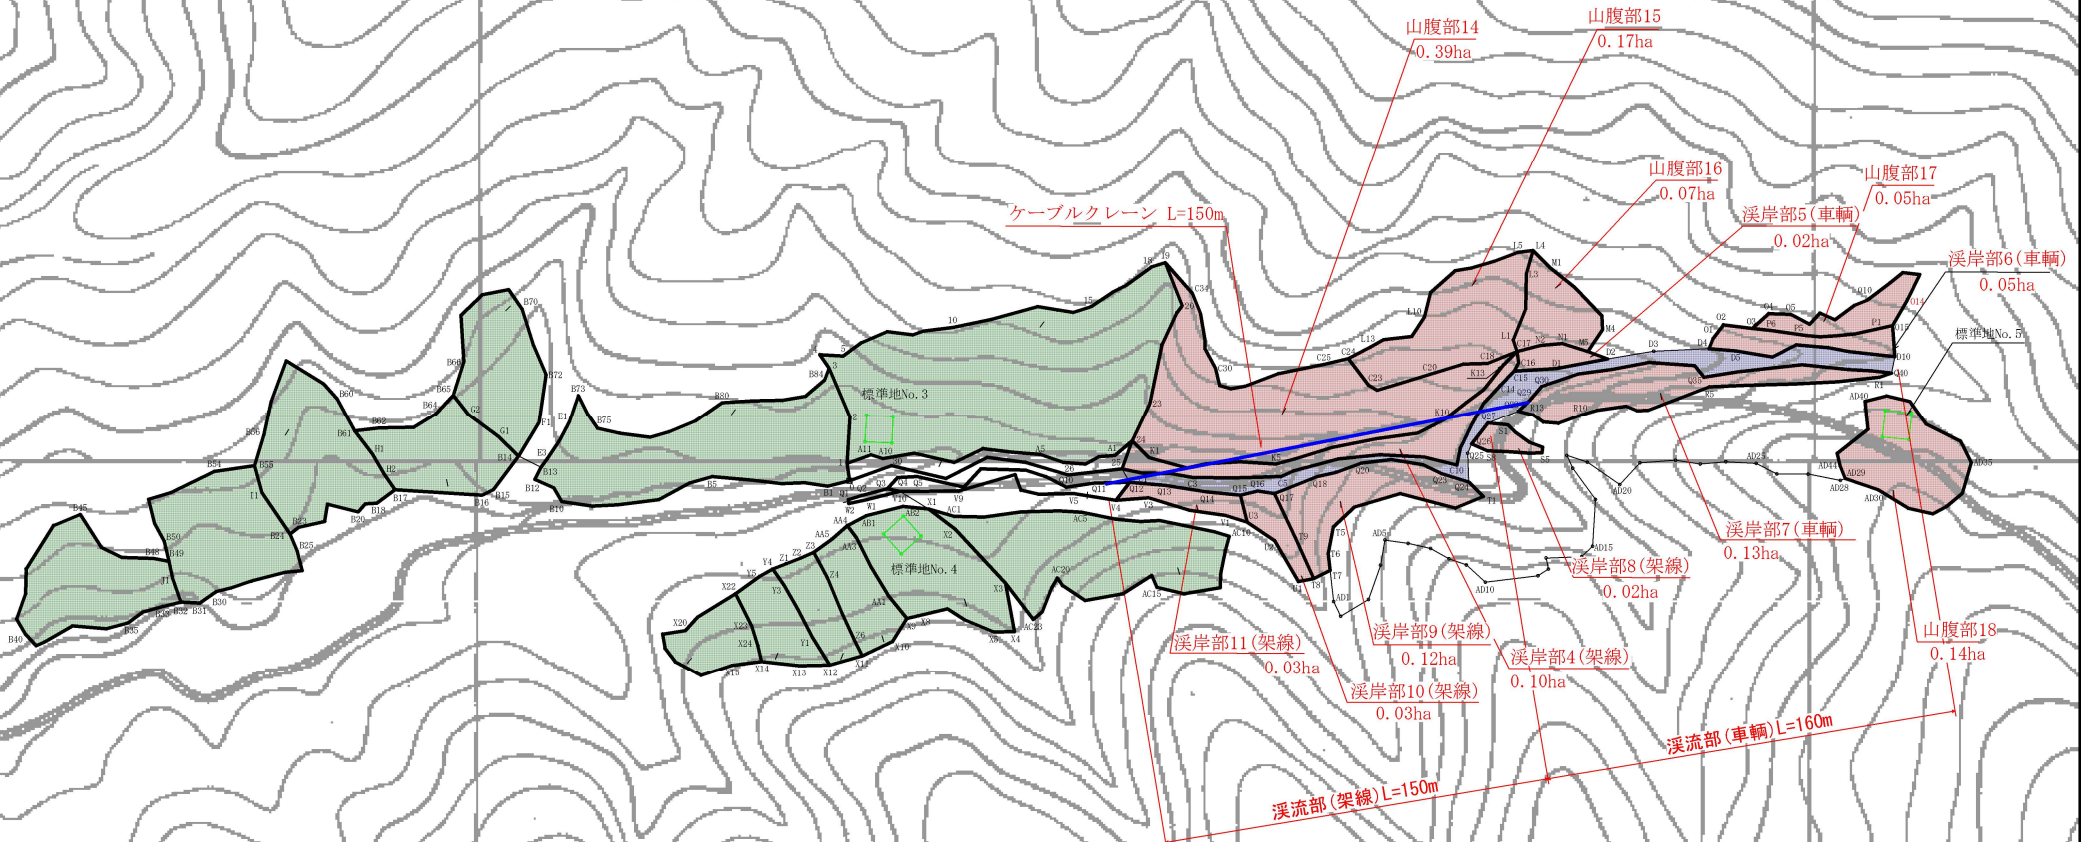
山腹部14
0.39ha

山腹部15
0.17ha

山腹部16
0.07ha

山腹部17
0.05ha

ケーブルクレーン L=150m

渓岸部5(車輌)
0.02ha

渓岸部6(車輌)
0.05ha

標準地No.5

標準地No.3

標準地No.4

渓岸部7(車輌)
0.13ha

渓岸部8(架線)
0.02ha

渓岸部9(架線)
0.12ha

渓岸部4(架線)
0.10ha

渓岸部11(架線)
0.03ha

渓岸部10(架線)
0.03ha

山腹部18
0.14ha

渓流部(車輌)L=160m

渓流部(架線)L=150m